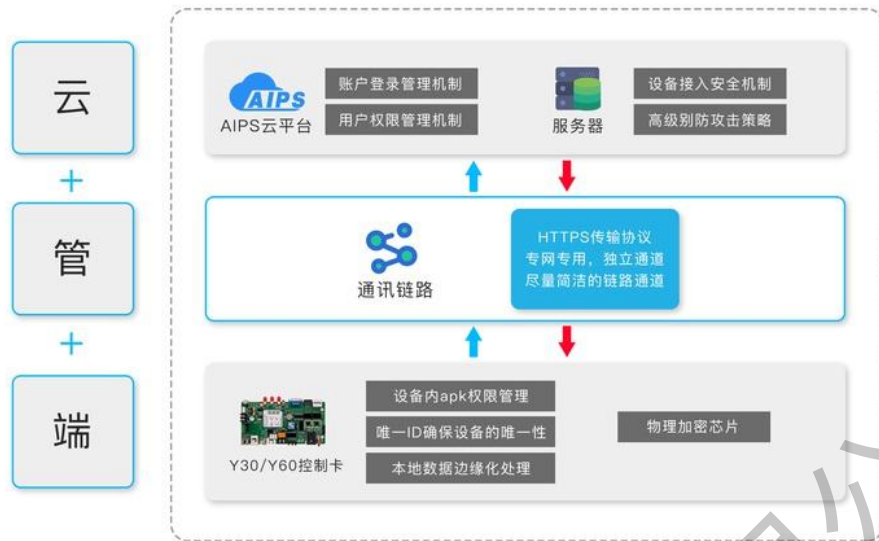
云

+

管

+

端

AIPS

AIPS云平台

账户登录管理机制

用户权限管理机制

服务器

设备接入安全机制

高级别防攻击策略

通讯链路

HTTPS传输协议
专网专用，独立通道
尽量简洁的链路通道

Y30/Y60控制卡

设备内apk权限管理

唯一ID确保设备的唯一性

本地数据边缘化处理

物理加密芯片